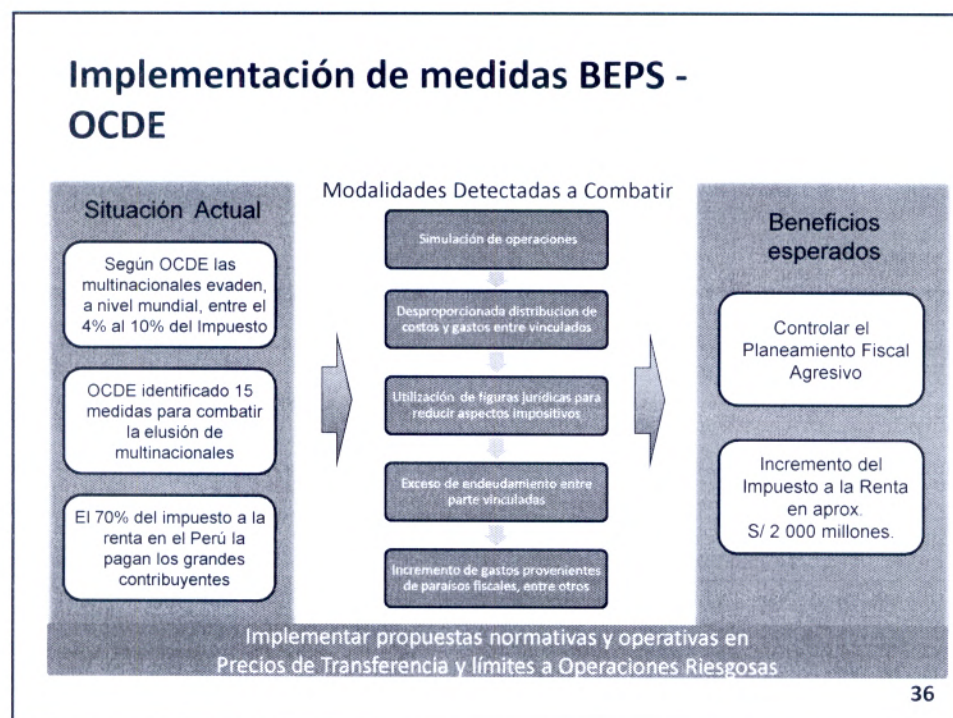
Implementación de medidas BEPS - OCDE

Situación Actual

Según OCDE las multinacionales evaden, a nivel mundial, entre el 4% al 10% del Impuesto

OCDE identificado 15 medidas para combatir la elusión de multinacionales

El 70% del impuesto a la renta en el Perú la pagan los grandes contribuyentes

Modalidades Detectadas a Combatir

Simulación de operaciones

Desproporcionada distribucion de costos y gastos entre vinculados

Utilización de figuras jurídicas para reducir aspectos impositivos

Exceso de endeudamiento entre parte vinculadas

Incremento de gastos provenientes de paraísos fiscales, entre otros

Beneficios esperados

Controlar el Planeamiento Fiscal Agresivo

Incremento del Impuesto a la Renta en aprox. S/ 2 000 millones.

Implementar propuestas normativas y operativas en Precios de Transferencia y límites a Operaciones Riesgosas

36